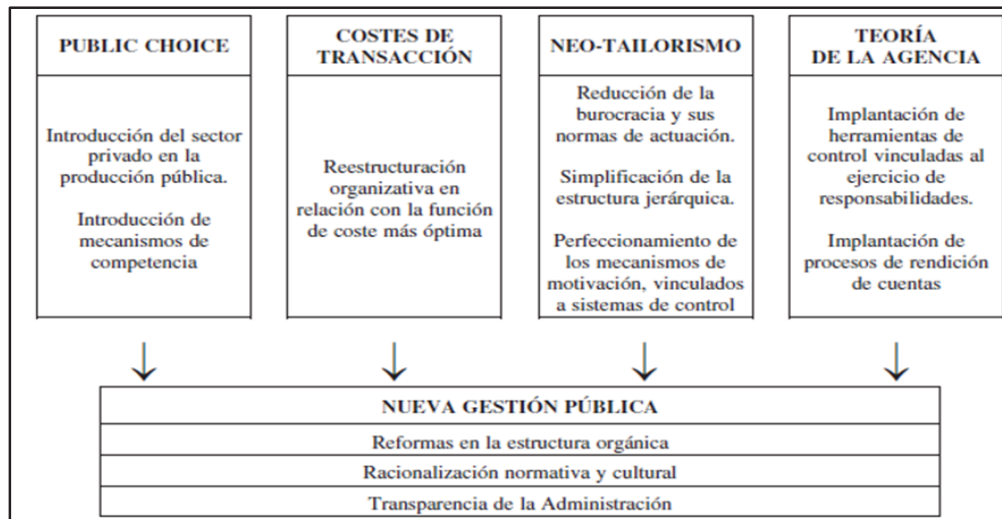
PUBLIC CHOICE

Introducción del sector privado en la producción pública.

Introducción de mecanismos de competencia

COSTES DE TRANSACCIÓN

Reestructuración organizativa en relación con la función de coste más óptima

NEO-TAILORISMO

Reducción de la burocracia y sus normas de actuación.

Simplificación de la estructura jerárquica.

Perfeccionamiento de los mecanismos de motivación, vinculados a sistemas de control

TEORÍA DE LA AGENCIA

Implantación de herramientas de control vinculadas al ejercicio de responsabilidades.

Implantación de procesos de rendición de cuentas

NUEVA GESTIÓN PÚBLICA

Reformas en la estructura orgánica

Racionalización normativa y cultural

Transparencia de la Administración